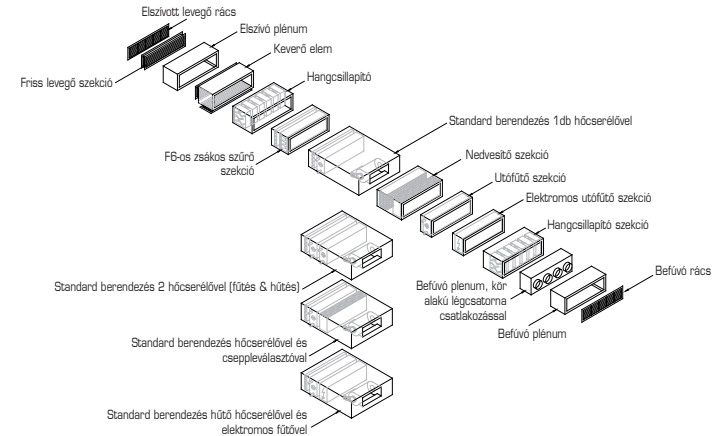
Elszívott levegő rács
Elszívó plénum
Keverő elem
Friss levegő szekció
Hangcsillapító
Standard berendezés 1db hőcserélővel
F6-os zsákos szűrő szekció
Nedvesítő szekció
Utófűtő szekció
Elektromos utófűtő szekció
Hangcsillapító szekció
Befúvó rács
Standard berendezés 2 hőcserélővel (fűtés & hűtés)
Befúvó plenum, kör alakú légcsatorna csatlakozással
Befúvó plénum
Standard berendezés hőcserélővel és cseppleválasztóval
Standard berendezés hűtő hőcserélővel és elektromos fűtővel